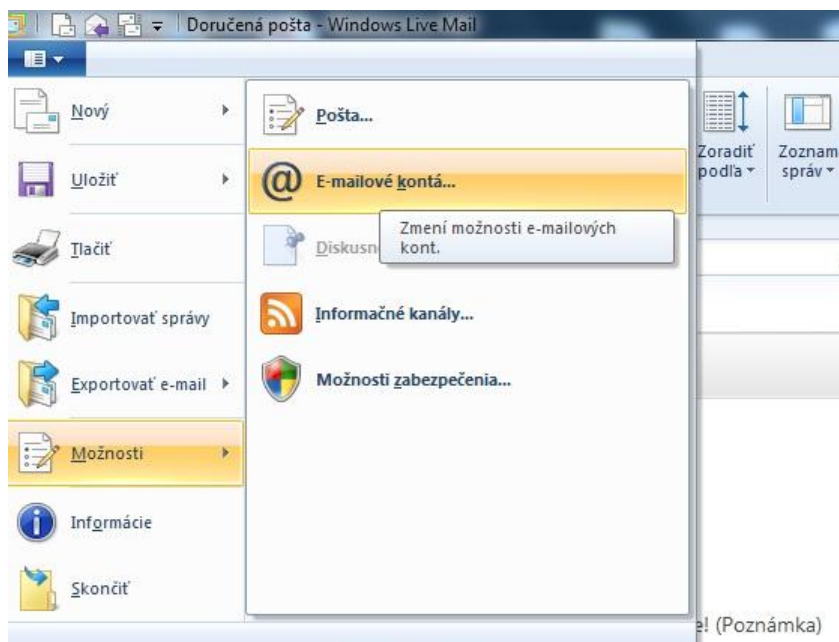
Doručená pošta - Windows Live Mail

Nový

Uložiť

Tlačiť

Importovať správy

Exportovať e-mail

Možnosti

Informácie

Skončiť

Pošta...

E-mailové kontá...

Diskusn

Zmení možnosti e-mailových kont.

Informačné kanály...

Možnosti zabezpečenia...

Zoradiť podľa

Zoznam správ

e! (Poznámka)